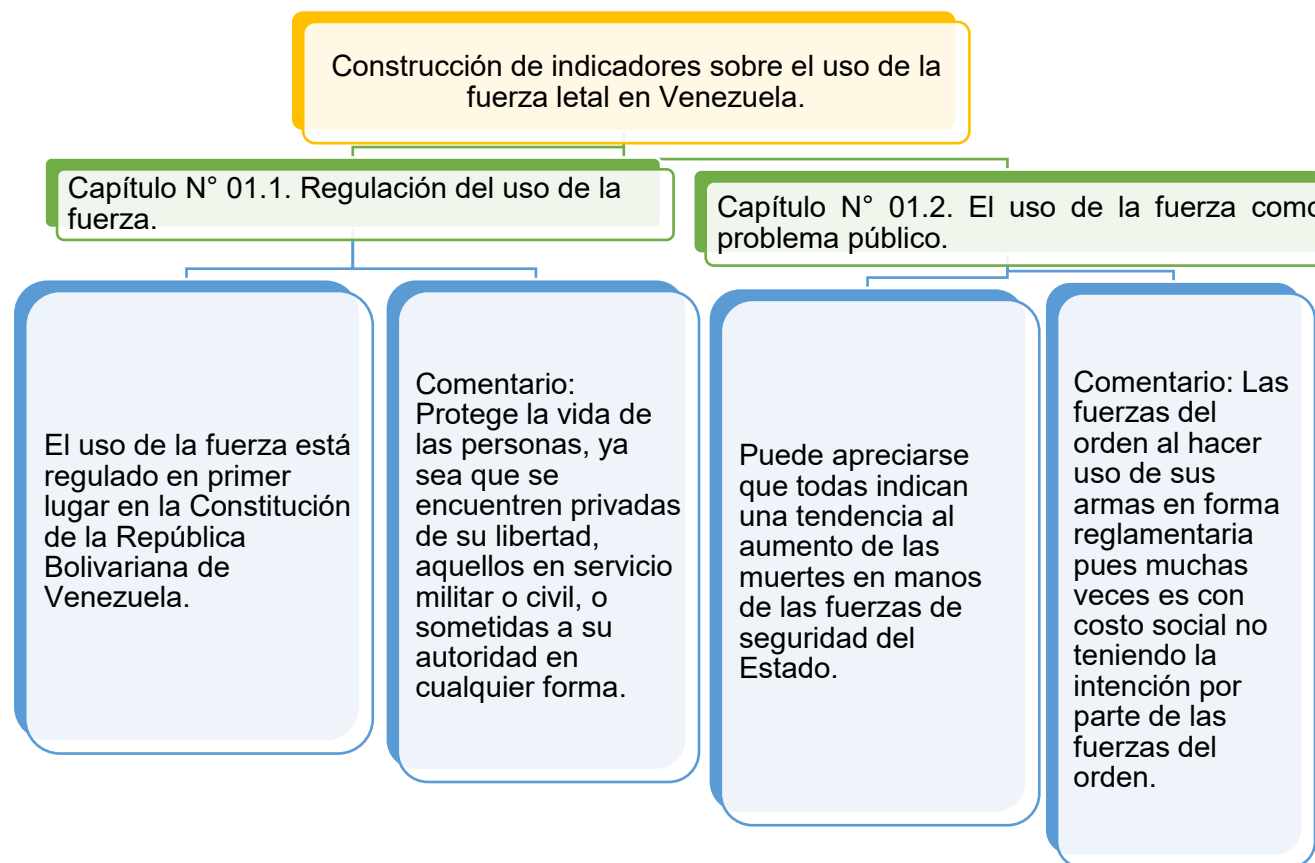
Construcción de indicadores sobre el uso de la fuerza letal en Venezuela.

Capítulo N° 01.1. Regulación del uso de la fuerza.

Capítulo N° 01.2. El uso de la fuerza como problema público.

El uso de la fuerza está regulado en primer lugar en la Constitución de la República Bolivariana de Venezuela.

Comentario: Protege la vida de las personas, ya sea que se encuentren privadas de su libertad, aquellos en servicio militar o civil, o sometidas a su autoridad en cualquier forma.

Puede apreciarse que todas indican una tendencia al aumento de las muertes en manos de las fuerzas de seguridad del Estado.

Comentario: Las fuerzas del orden al hacer uso de sus armas en forma reglamentaria pues muchas veces es con costo social no teniendo la intención por parte de las fuerzas del orden.